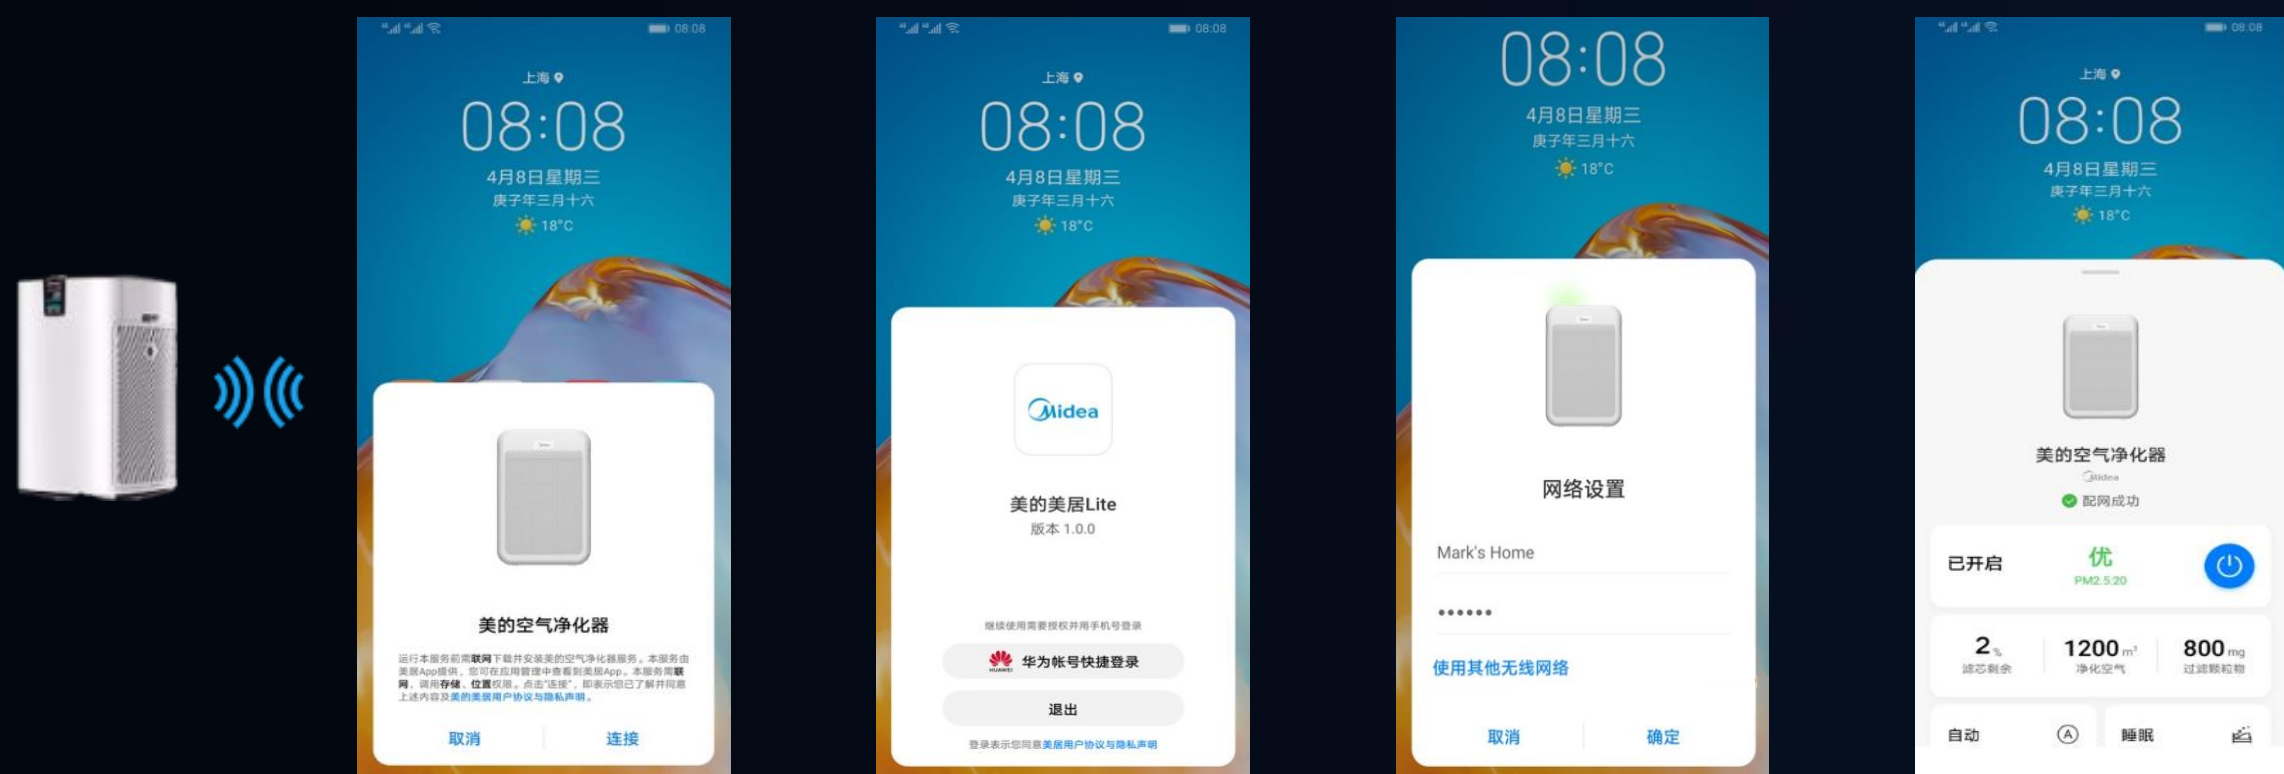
08:08

上海

08:08

4月8日星期三

庚子年三月十六

18°C

美的空气净化器

运行本服务前需联网下载并安装美的空气净化器服务。本服务由美居App提供，您可在应用管理中查看到美居App。本服务需联网，调用存储、位置权限。点击"连接"，即表示您已了解并同意上述内容及美的美居用户协议与隐私声明。

取消 连接

08:08

上海

08:08

4月8日星期三

庚子年三月十六

18°C

Midea

美的美居Lite

版本 1.0.0

继续使用需要授权并用手机号登录

华为帐号快捷登录

退出

登录表示您同意美居用户协议与隐私声明

08:08

4月8日星期三

庚子年三月十六

18°C

网络设置

Mark's Home

••••••

使用其他无线网络

取消 确定

08:08

上海

08:08

4月8日星期三

庚子年三月十六

18°C

美的空气净化器

Midea

配网成功

已开启

优

PM2.5:20

2 %
滤芯剩余

1200 m³
净化空气

800 mg
过滤颗粒物

自动

睡眠